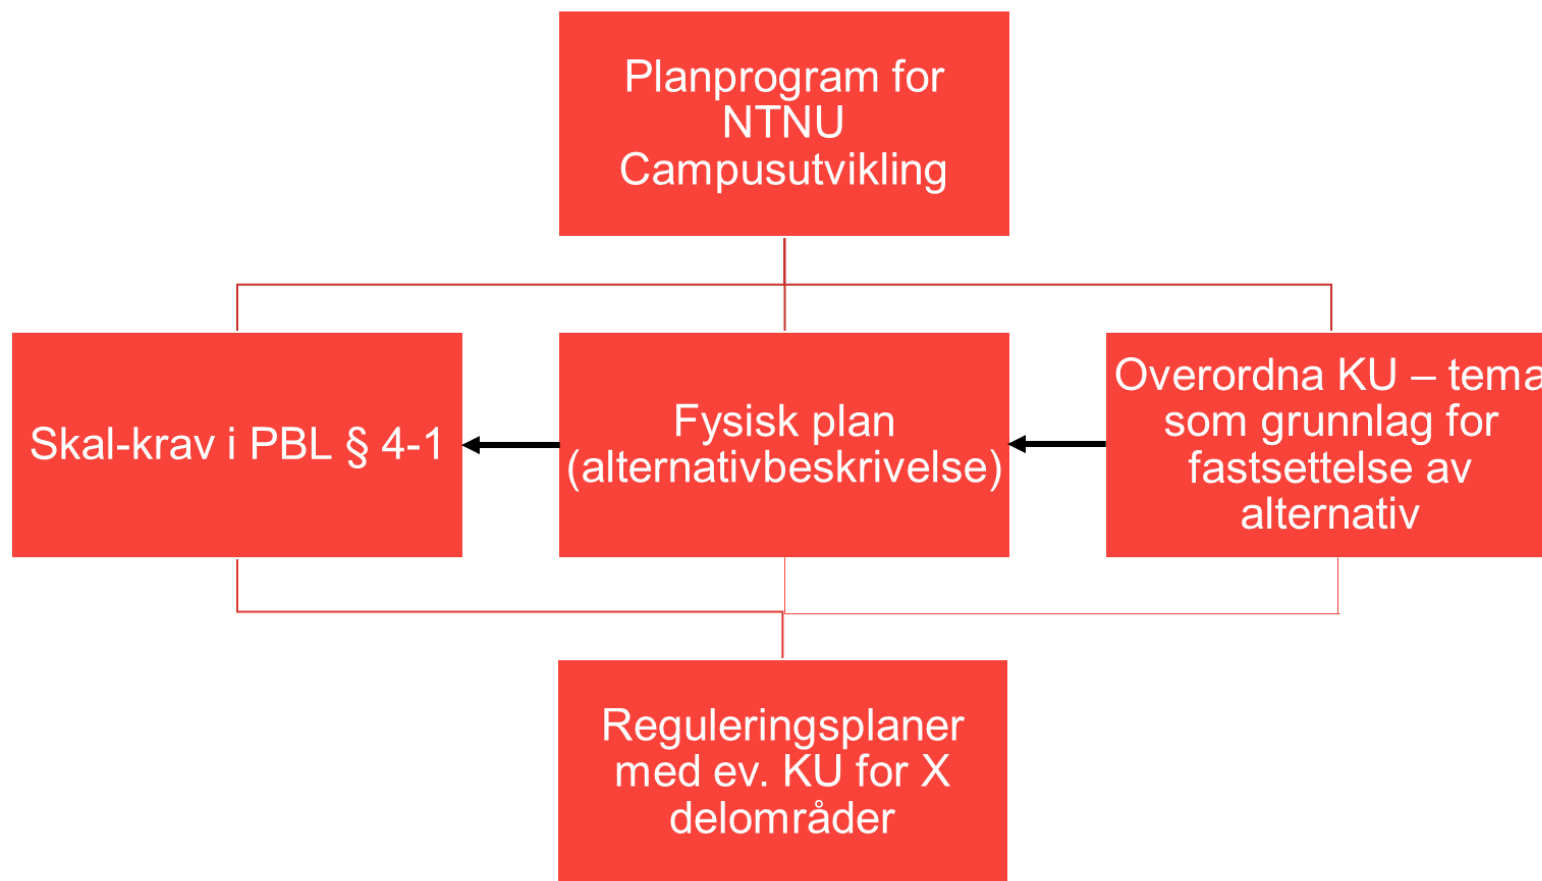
Planprogram for NTNU Campusutvikling

Skal-krav i PBL § 4-1

Fysisk plan (alternativbeskrivelse)

Overordna KU – tema som grunnlag for fastsettelse av alternativ

Reguleringsplaner med ev. KU for X delområder